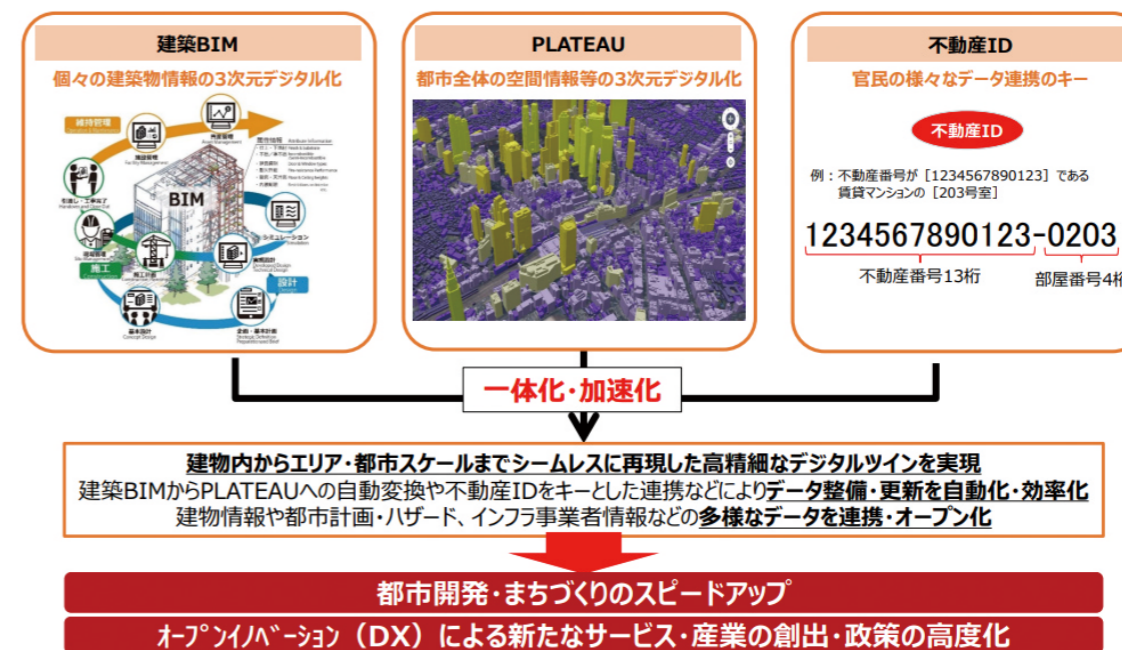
建築BIM

個々の建築物情報の3次元デジタル化

維持管理

BIM

施工

設計

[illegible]

PLATEAU

都市全体の空間情報等の3次元デジタル化

不動産ID

官民の様々なデータ連携のキー

不動産ID

例：不動産番号が［1234567890123］である賃貸マンションの［203号室］

1234567890123-0203

不動産番号13桁

部屋番号4桁

一体化・加速化

建物内からエリア・都市スケールまでシームレスに再現した高精細なデジタルツインを実現

建築BIMからPLATEAUへの自動変換や不動産IDをキーとした連携などによりデータ整備・更新を自動化・効率化

建物情報や都市計画・ハザード、インフラ事業者情報などの多様なデータを連携・オープン化

都市開発・まちづくりのスピードアップ

オープンイノベーション（DX）による新たなサービス・産業の創出・政策の高度化